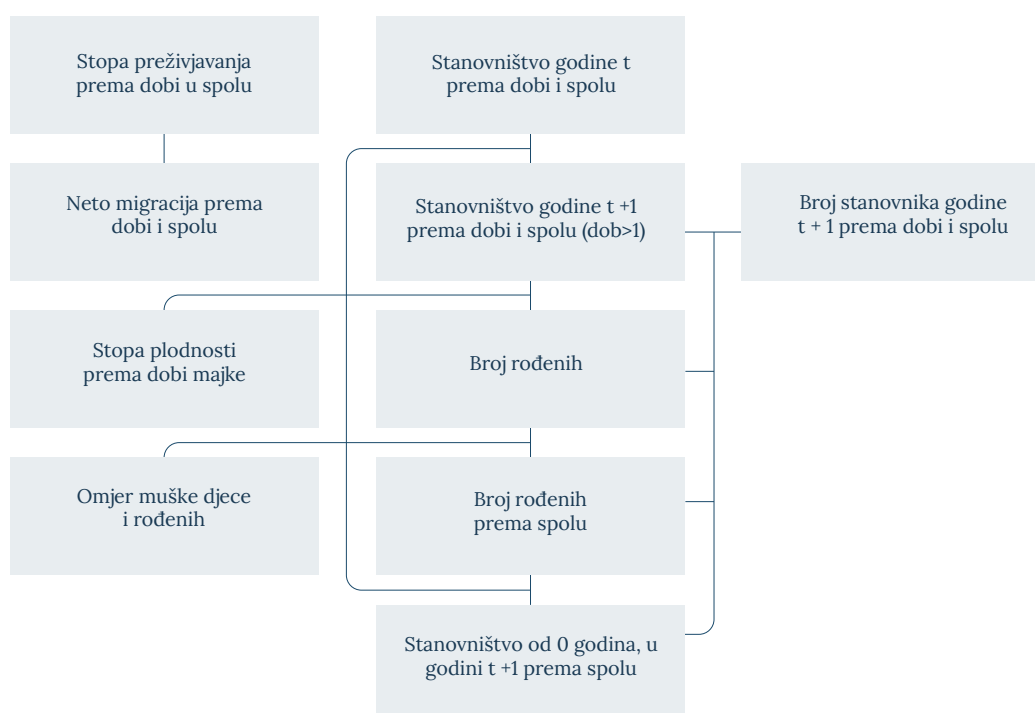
Stopa preživjavanja prema dobi u spolu

Stanovništvo godine t prema dobi i spolu

Neto migracija prema dobi i spolu

Stanovništvo godine t +1 prema dobi i spolu (dob>1)

Broj stanovnika godine t + 1 prema dobi i spolu

Stopa plodnosti prema dobi majke

Broj rođenih

Omjer muške djece i rođenih

Broj rođenih prema spolu

Stanovništvo od 0 godina, u godini t +1 prema spolu